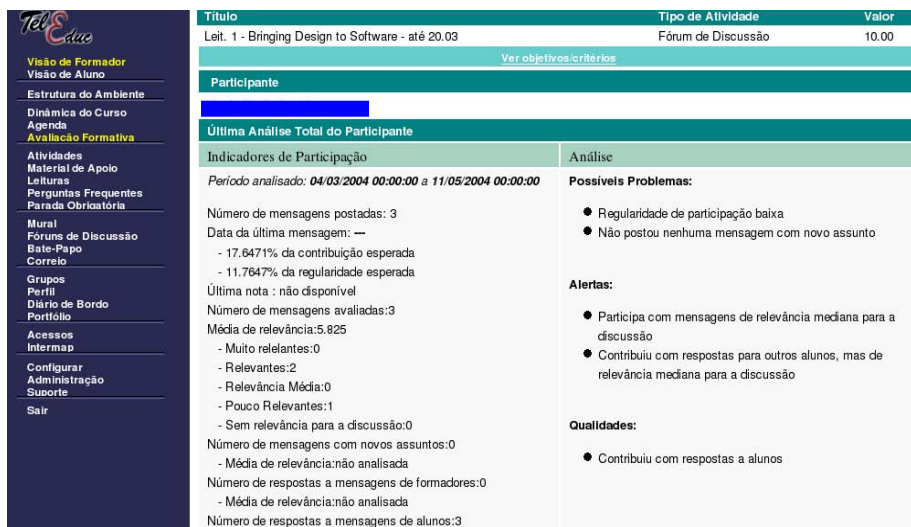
TelEduc

Visão de Formador
Visão de Aluno

Estrutura do Ambiente

Dinâmica do Curso
Agenda
Avaliação Formativa

Atividades
Material de Apoio
Leituras
Perguntas Frequentes
Parada Obrigatória

Mural
Fóruns de Discussão
Bate-Papo
Correio

Grupos
Perfil
Diário de Bordo
Portfólio

Acessos
Intermap

Configurar
Administração
Suporte

Sair

| Título | Tipo de Atividade | Valor |
|---|---|---|
| Leit. 1 - Bringing Design to Software - até 20.03 | Fórum de Discussão | 10.00 |

Ver objetivos/critérios

Participante

Última Análise Total do Participante

| Indicadores de Participação | Análise |
|---|---|
| *Período analisado:* ***04/03/2004 00:00:00*** a ***11/05/2004 00:00:00*** | **Possíveis Problemas:** |

Número de mensagens postadas: 3
Data da última mensagem: ---
- 17.6471% da contribuição esperada
- 11.7647% da regularidade esperada
Última nota : não disponível
Número de mensagens avaliadas:3
Média de relevância:5.825
- Muito relelantes:0
- Relevantes:2
- Relevância Média:0
- Pouco Relevantes:1
- Sem relevância para a discussão:0
Número de mensagens com novos assuntos:0
- Média de relevância:não analisada
Número de respostas a mensagens de formadores:0
- Média de relevância:não analisada
Número de respostas a mensagens de alunos:3

Possíveis Problemas:
● Regularidade de participação baixa
● Não postou nenhuma mensagem com novo assunto

Alertas:
● Participa com mensagens de relevância mediana para a discussão
● Contribuiu com respostas para outros alunos, mas de relevância mediana para a discussão

Qualidades:
● Contribuiu com respostas a alunos